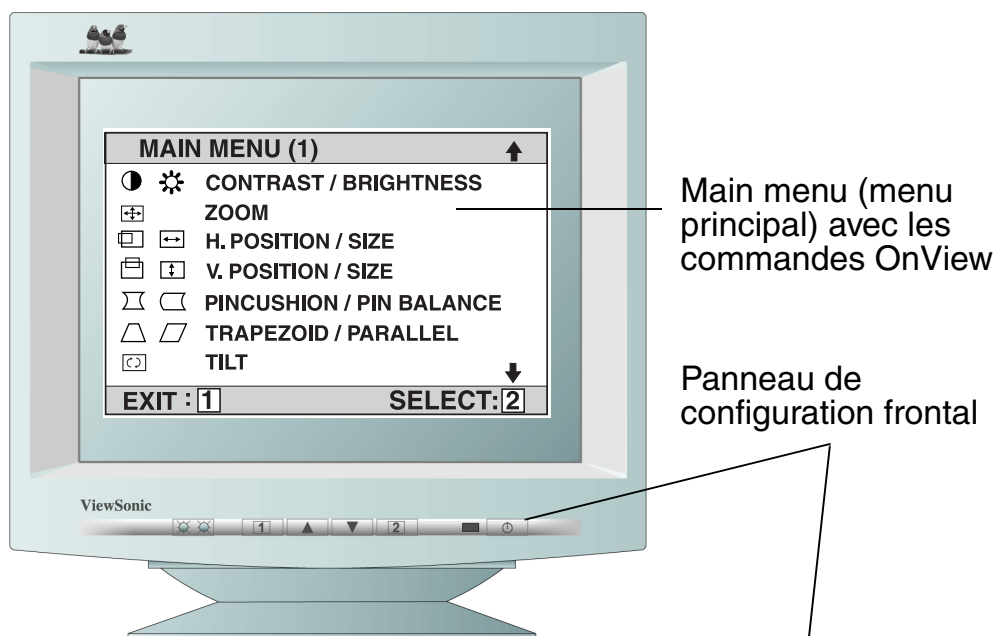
MAIN MENU (1)
CONTRAST / BRIGHTNESS
ZOOM
H. POSITION / SIZE
V. POSITION / SIZE
PINCUSHION / PIN BALANCE
TRAPEZOID / PARALLEL
TILT
EXIT : 1
SELECT: 2

Main menu (menu principal) avec les commandes OnView

Panneau de configuration frontal

ViewSonic

1 ▲ ▼ 2